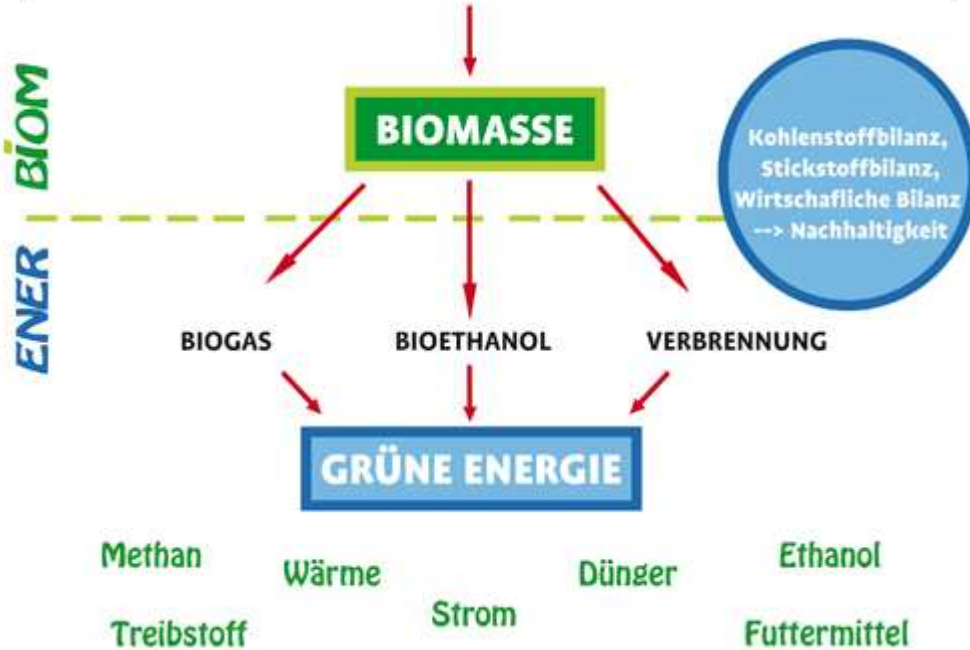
BIOM

ENER

BIOMASSE

Kohlenstoffbilanz, Stickstoffbilanz, Wirtschafliche Bilanz --> Nachhaltigkeit

BIOGAS

BIOETHANOL

VERBRENNUNG

GRÜNE ENERGIE

Methan

Wärme

Strom

Dünger

Ethanol

Treibstoff

Futtermittel